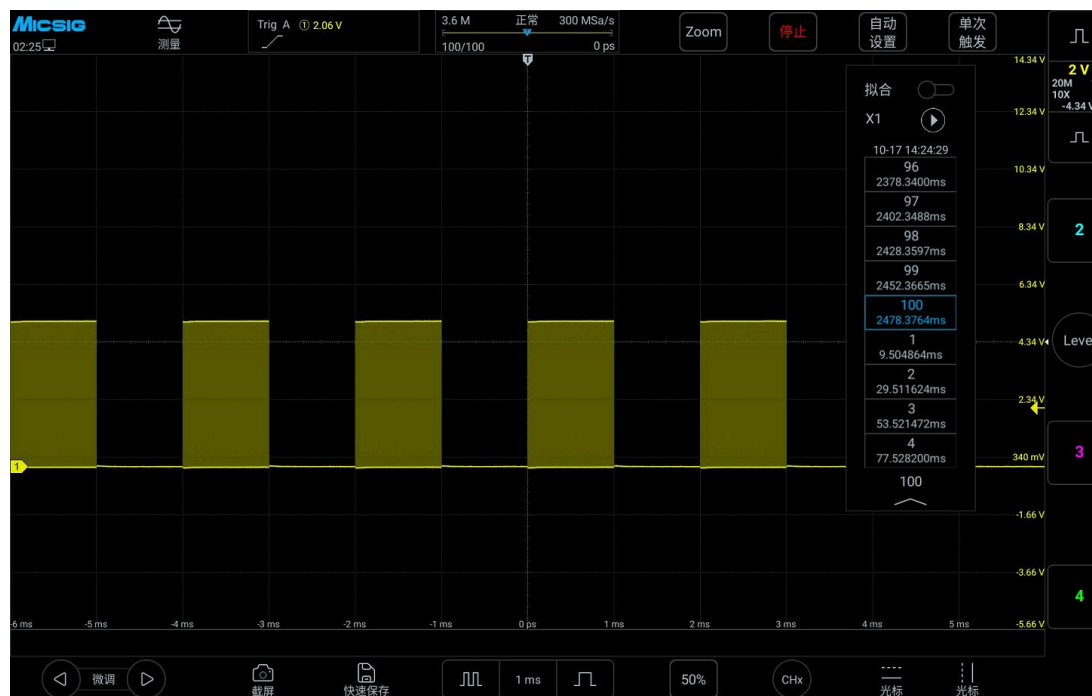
MICSIG
02:25
测量
Trig A ① 2.06 V
3.6 M 正常 300 MSa/s
100/100 0 ps
Zoom
停止
自动设置
单次触发
2 V
20M
10X
-4.34 V
2
Leve
3
4
拟合
X1
10-17 14:24:29
96
2378.3400ms
97
2402.3488ms
98
2428.3597ms
99
2452.3665ms
100
2478.3764ms
1
9.504864ms
2
29.511624ms
3
53.521472ms
4
77.528200ms
100
14.34 V
12.34 V
10.34 V
8.34 V
6.34 V
4.34 V
2.34 V
340 mV
-1.66 V
-3.66 V
-5.66 V
1
-6 ms
-5 ms
-4 ms
-3 ms
-2 ms
-1 ms
0 ps
1 ms
2 ms
3 ms
4 ms
5 ms
微调
截屏
快速保存
1 ms
50%
CHx
光标
光标